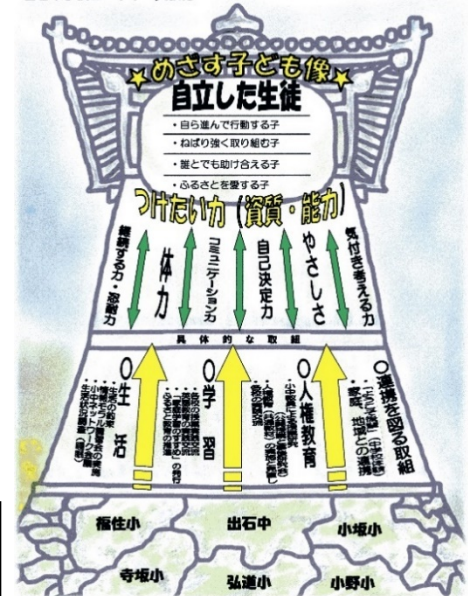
めざす子ども像

自立した生徒

・自ら進んで行動する子
・ねばり強く取り組む子
・誰とでも助け合える子
・ふるさとを愛する子

つけたい力（資質・能力）

継続する力・忍耐力

体力

コミュニケーション力

自己決定力

やさしさ

気付き考える力

具体的な取組

○生活
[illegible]

○学習
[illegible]

○人権教育
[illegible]

○連携を図る取組
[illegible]

福住小

出石中

小坂小

寺坂小

弘道小

小野小